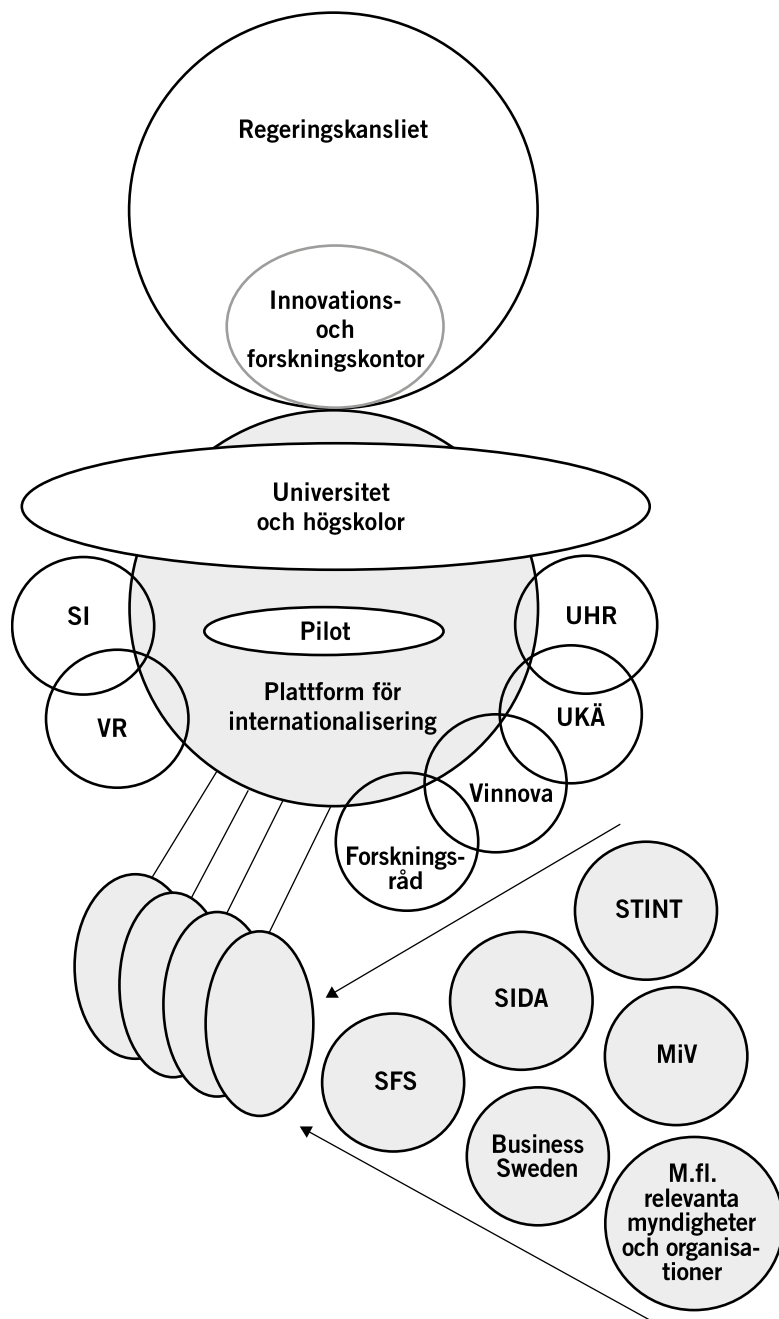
Regeringskansliet

Innovations- och forskningskontor

Universitet och högskolor

SI

VR

Pilot

Plattform för internationalisering

UHR

UKÄ

Vinnova

Forskningsråd

STINT

SIDA

MiV

SFS

Business Sweden

M.fl. relevanta myndigheter och organisationer